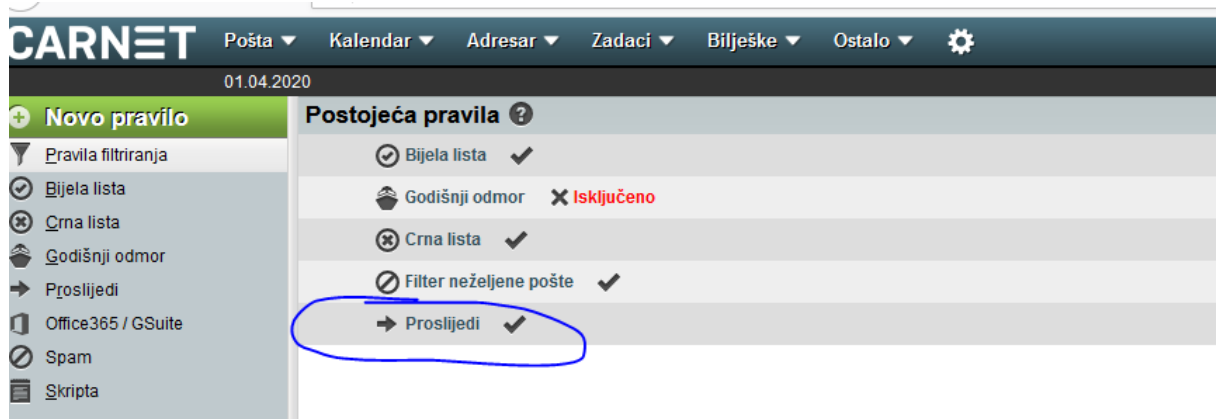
CARNET Pošta ▾ Kalendar ▾ Adresar ▾ Zadaci ▾ Bilješke ▾ Ostalo ▾

01.04.2020

Novo pravilo
Pravila filtriranja
Bijela lista
Crna lista
Godišnji odmor
Proslijedi
Office365 / GSuite
Spam
Skripta

Postojeća pravila

Bijela lista ✔
Godišnji odmor ✖ Isključeno
Crna lista ✔
Filter neželjene pošte ✔
Proslijedi ✔